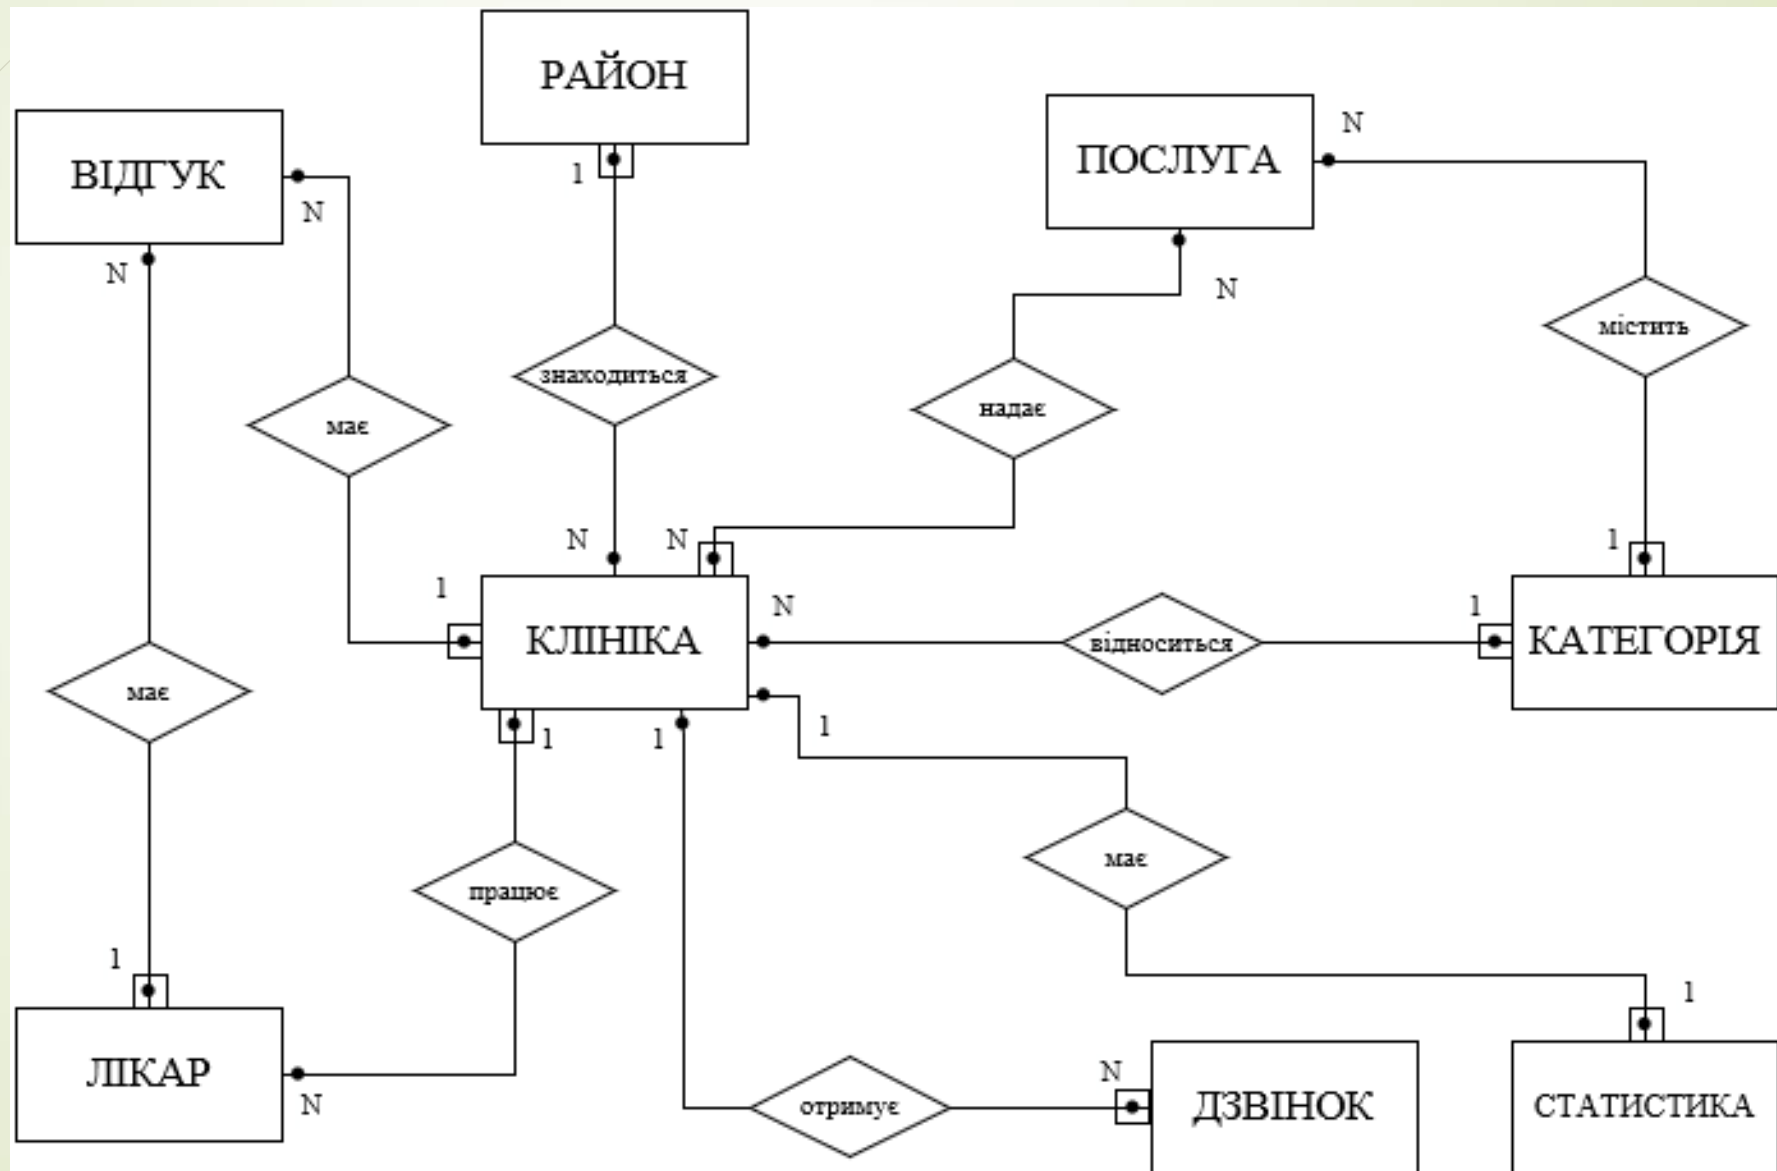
РАЙОН

ВІДГУК

ПОСЛУГА

N

1

N

N

N

знаходиться

має

надає

містить

N

N

N

1

1

КЛІНІКА

N

відноситься

1

КАТЕГОРІЯ

має

1

1

1

має

працює

1

1

ЛІКАР

N

отримує

N

ДЗВІНОК

СТАТИСТИКА